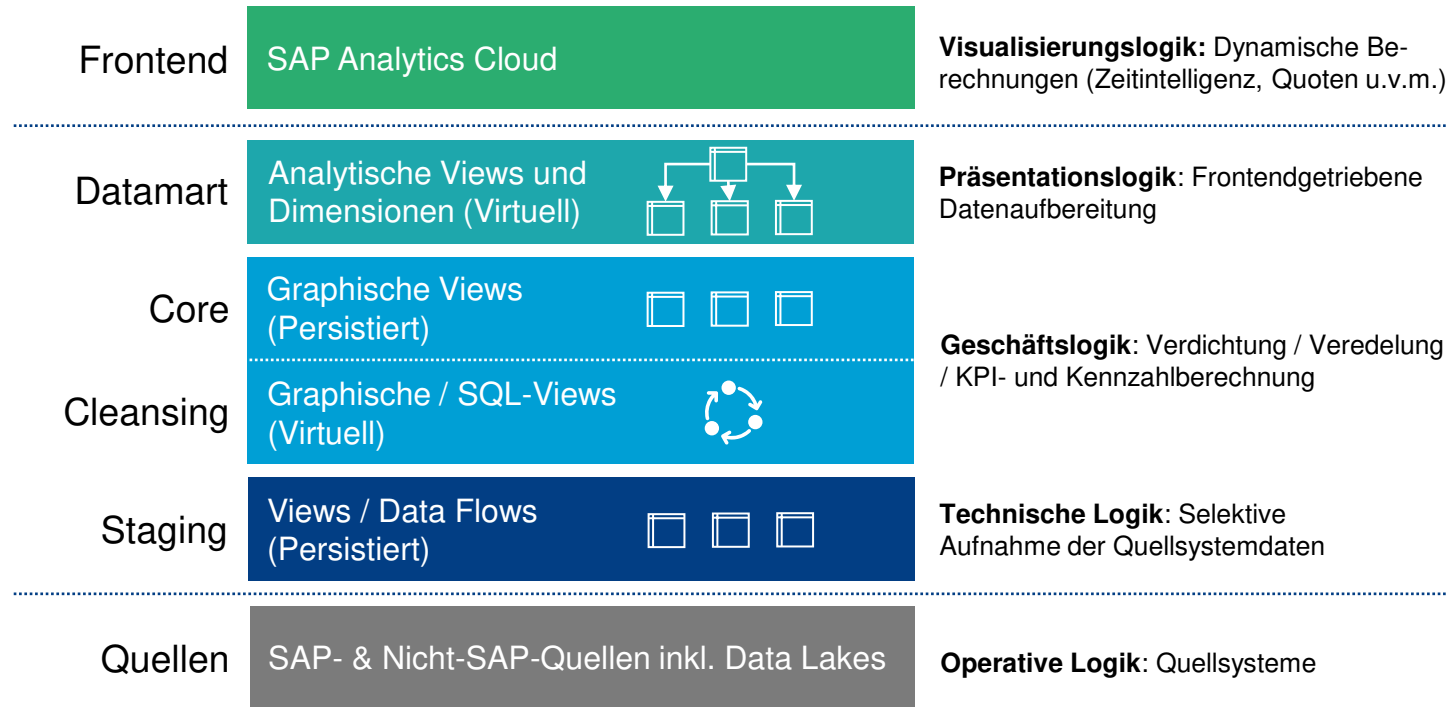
Frontend

SAP Analytics Cloud

**Visualisierungslogik:** Dynamische Berechnungen (Zeitintelligenz, Quoten u.v.m.)

Datamart

Analytische Views und Dimensionen (Virtuell)

**Präsentationslogik**: Frontendgetriebene Datenaufbereitung

Core

Graphische Views (Persistiert)

Cleansing

Graphische / SQL-Views (Virtuell)

**Geschäftslogik**: Verdichtung / Veredelung / KPI- und Kennzahlberechnung

Staging

Views / Data Flows (Persistiert)

**Technische Logik**: Selektive Aufnahme der Quellsystemdaten

Quellen

SAP- & Nicht-SAP-Quellen inkl. Data Lakes

**Operative Logik**: Quellsysteme